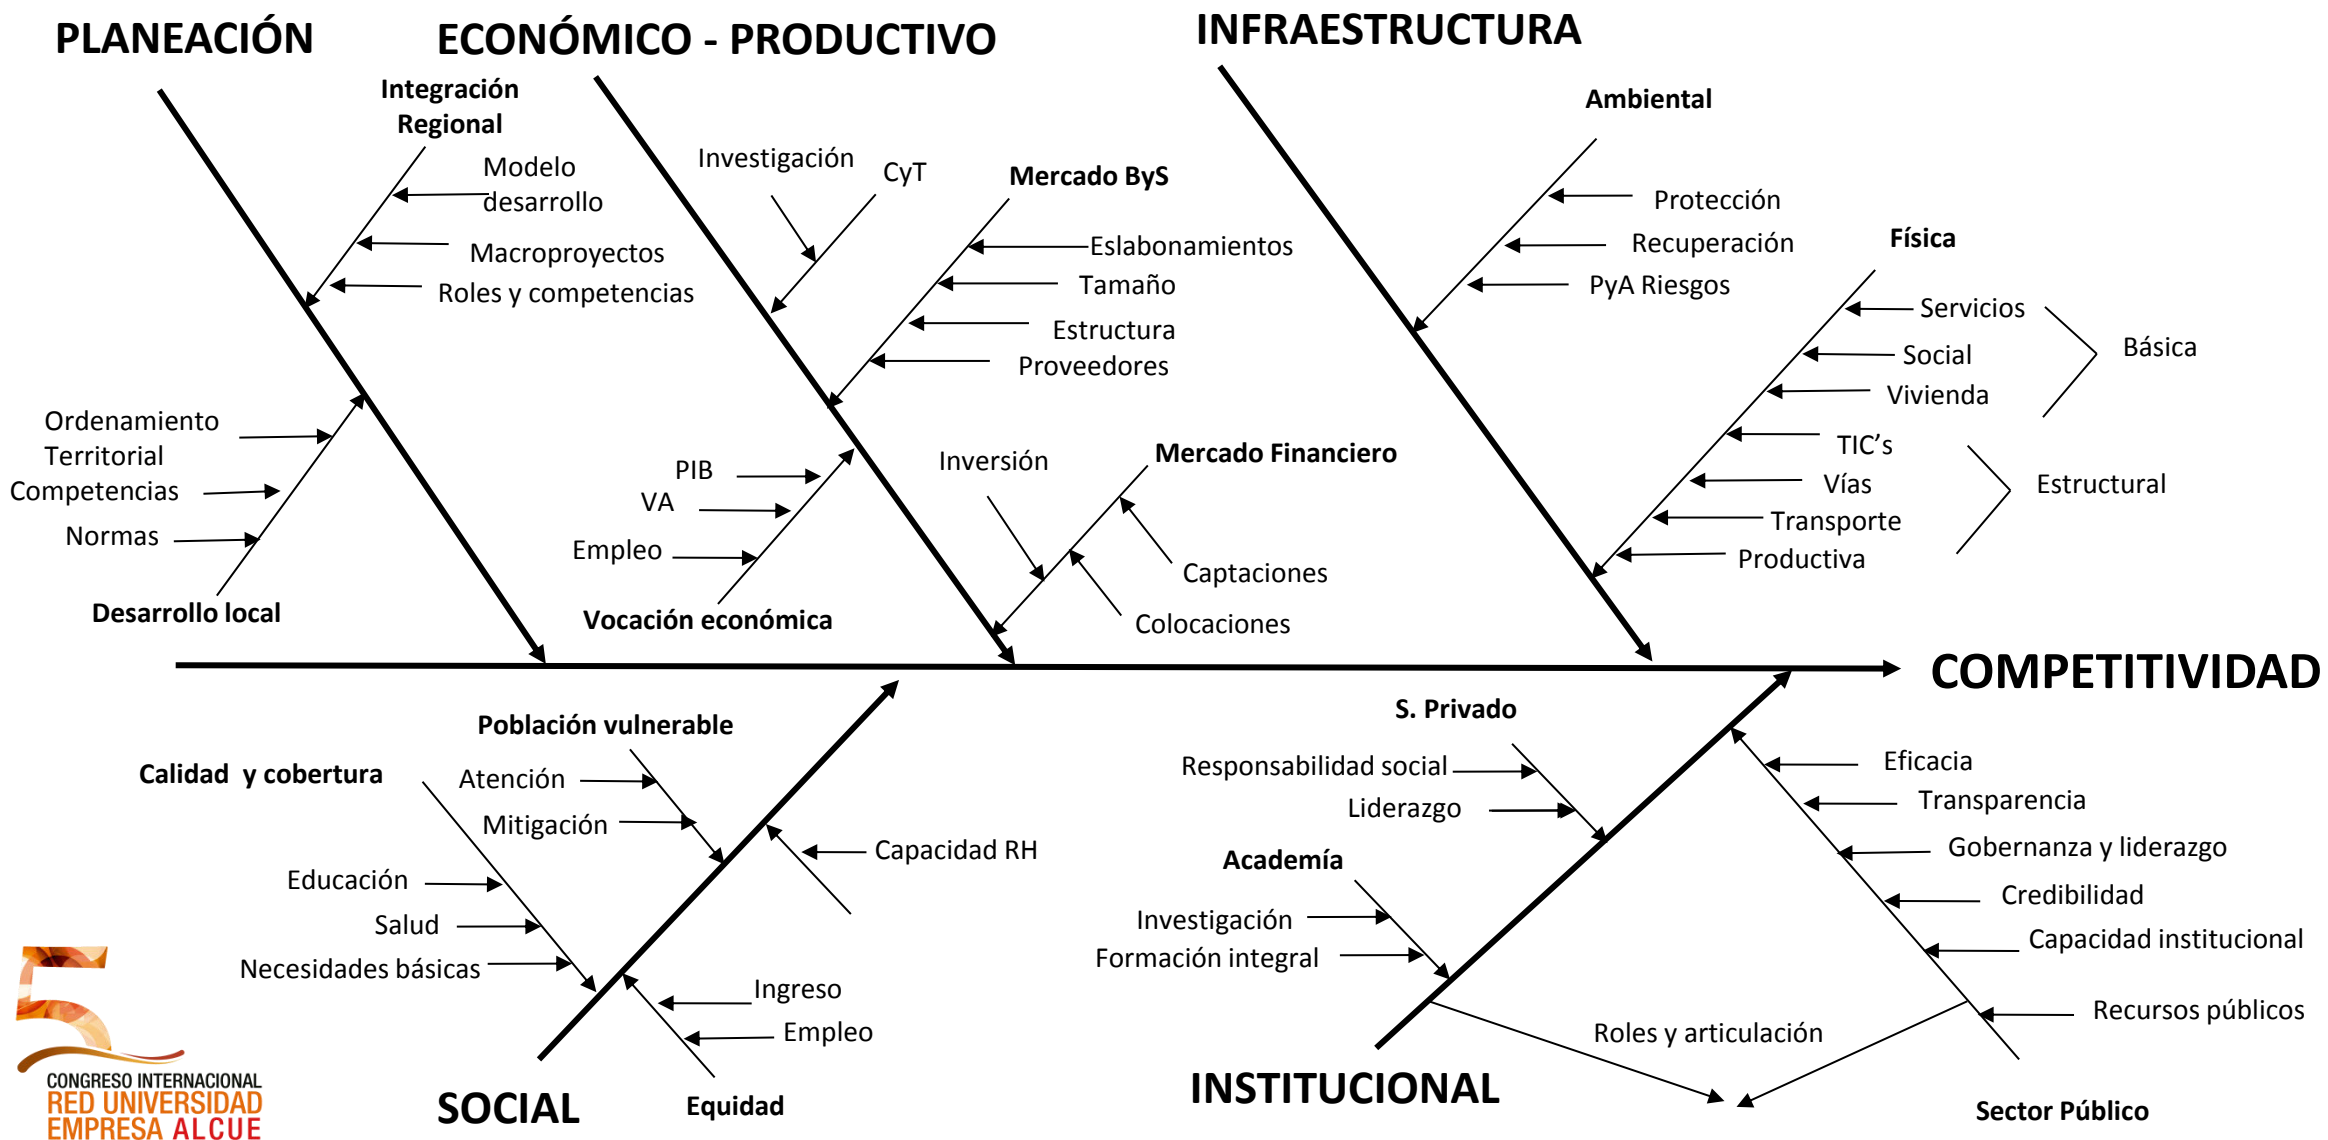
PLANEACIÓN

ECONÓMICO - PRODUCTIVO

INFRAESTRUCTURA

Integración Regional

Modelo desarrollo

Macroproyectos

Roles y competencias

Investigación

CyT

Mercado ByS

Eslabonamientos

Tamaño

Estructura

Proveedores

Ambiental

Protección

Recuperación

PyA Riesgos

Física

Servicios

Social

Vivienda

Básica

TIC's

Vías

Transporte

Productiva

Estructural

Ordenamiento Territorial

Competencias

Normas

Desarrollo local

PIB

VA

Empleo

Vocación económica

Inversión

Mercado Financiero

Captaciones

Colocaciones

COMPETITIVIDAD

Población vulnerable

Calidad y cobertura

Atención

Mitigación

Capacidad RH

Educación

Salud

Necesidades básicas

Ingreso

Empleo

SOCIAL

Equidad

S. Privado

Responsabilidad social

Liderazgo

Academia

Investigación

Formación integral

Eficacia

Transparencia

Gobernanza y liderazgo

Credibilidad

Capacidad institucional

Recursos públicos

Roles y articulación

INSTITUCIONAL

Sector Público

5 CONGRESO INTERNACIONAL RED UNIVERSIDAD EMPRESA ALCUE